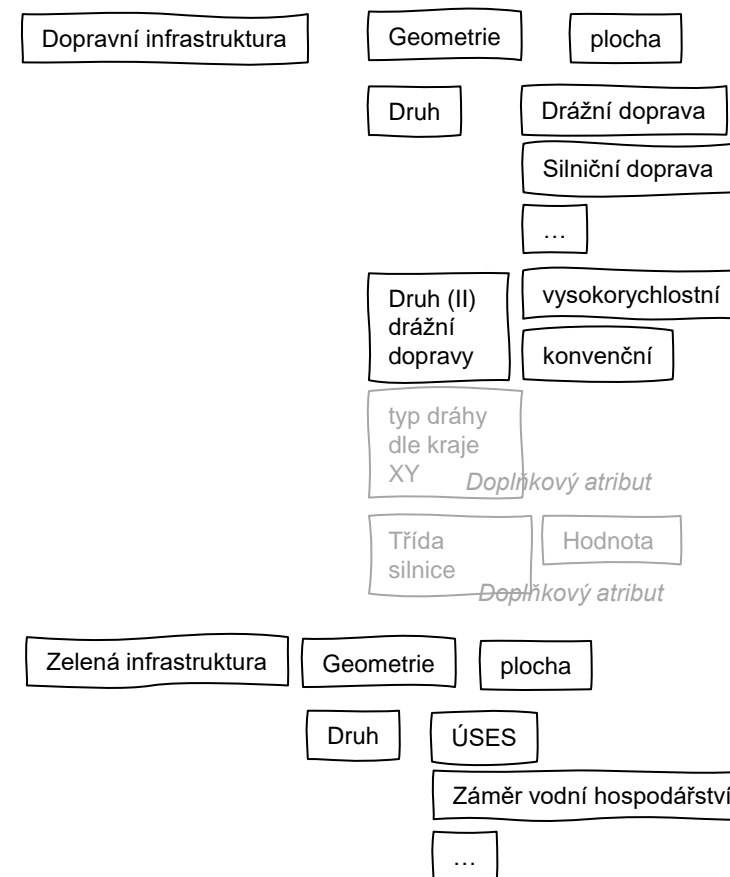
Dopravní infrastruktura

Geometrie

plocha

Druh

Drážní doprava

Silniční doprava

…

Druh (II) drážní dopravy

vysokorychlostní

konvenční

typ dráhy dle kraje XY

Doplňkový atribut

Třída silnice

Hodnota

Doplňkový atribut

Zelená infrastruktura

Geometrie

plocha

Druh

ÚSES

Záměr vodní hospodářství

…